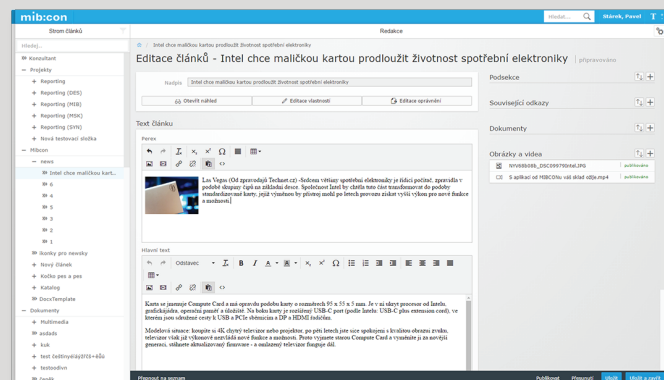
mib:con
Hledat... Stárek, Pavel
Strom článků
Hledej...
Konzultant
Projekty
Reporting
Reporting (DES)
Reporting (MIB)
Reporting (MSK)
Reporting (SYN)
Nová testovací složka
Mibcon
news
Intel chce maličkou kart...
6
4
5
3
2
1
Ikonky pro novinky
Nový článek
Kočka pes a pes
Katalog
DocsTemplate
Dokumenty
Multimedia
aslads
kuk
test čeština (sějčřžýáíé+ěšů
testovdivn
Redakce
Intel chce maličkou kartou prodloužit životnost spotřební elektroniky
Editace článků - Intel chce maličkou kartou prodloužit životnost spotřební elektroniky připravováno
Nadpis Intel chce maličkou kartou prodloužit životnost spotřební elektroniky
Otevřít náhled
Editace vlastností
Editace oprávnění
Text článku
Perex
Las Vegas (Od zpravodaji Technet.cz) -Srdcem většiny spotřební elektroniky je čidlo) počítač, zpravidla v podobě skupiny čipů na základní desce. Společnost Intel by chtěla tuto část transformovat do podoby standardizované karty, jejíž výměnou by přístroj mohl po letech provozu získat vyšší výkon pro nové funkce a možnosti.
Hlavní text
Odstavec
Karta se jmenuje Compute Card a má opravdu podobu karty o rozměrech 95 x 55 x 5 mm. Je v ní skryt procesor od Intelu, grafická jádra, operační paměť a úložiště. Na boku karty je rozšíření USB-C port (podle Intelu: USB-C plus extension cord), ve kterém jsou obsaženy cesty k USB a PCIe sběrnicím a DP a HDMI rozhraní.
Modelová situace: koupíte si 4K chytrý televizor nebo projektor, po pěti letech jste sice spokojeni s kvalitou obrazu zvuku, televizor však již výkonově nezvládá nové funkce a možnosti. Proto vyjmete starou Compute Card a vyměníte ji za novější generaci, stáhnete aktualizovaný firmware - a omlazený televizor funguje dál.
Podsekce
Související odkazy
Dokumenty
Obrázky a videa
NYV6B808B_DSC09979intel.JPG publikováno
S aplikací od MIBCONu vaš sklad cdje.mp4 publikováno
Přepnout na seznam
Publikovat Připomít Uložit Uložit a zavřít